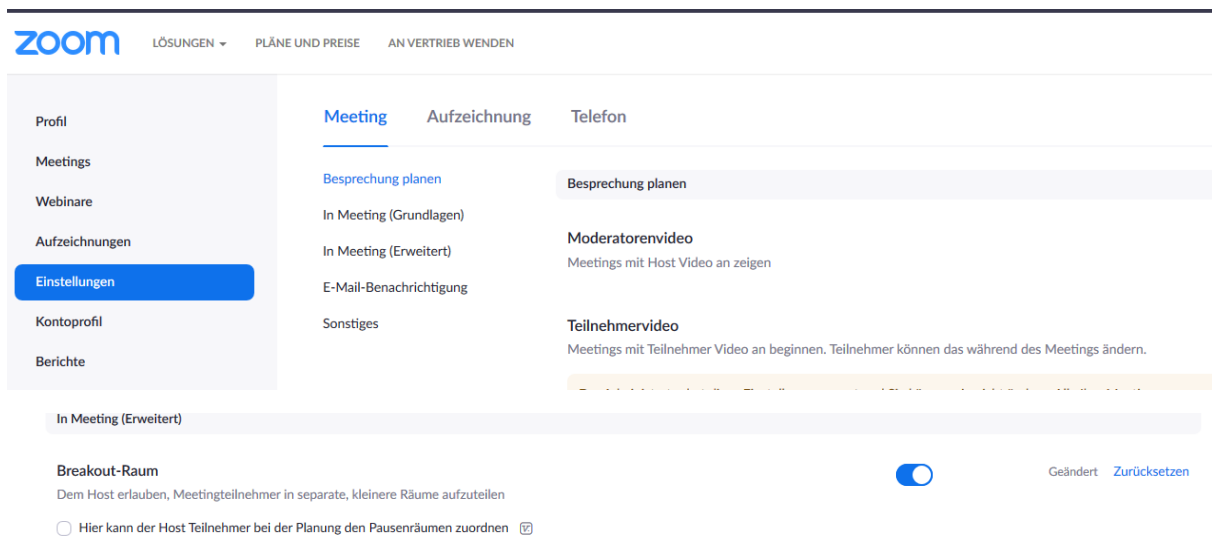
zoom LÖSUNGEN ▾ PLÄNE UND PREISE AN VERTRIEB WENDEN

Profil
Meetings
Webinare
Aufzeichnungen
Einstellungen
Kontoprofil
Berichte

Meeting Aufzeichnung Telefon

Besprechung planen
In Meeting (Grundlagen)
In Meeting (Erweitert)
E-Mail-Benachrichtigung
Sonstiges

Besprechung planen

Moderatorenvideo
Meetings mit Host Video an zeigen

Teilnehmervideo
Meetings mit Teilnehmer Video an beginnen. Teilnehmer können das während des Meetings ändern.

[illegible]

In Meeting (Erweitert)

Breakout-Raum
Dem Host erlauben, Meetingteilnehmer in separate, kleinere Räume aufzuteilen

Geändert Zurücksetzen

Hier kann der Host Teilnehmer bei der Planung den Pausenräumen zuordnen